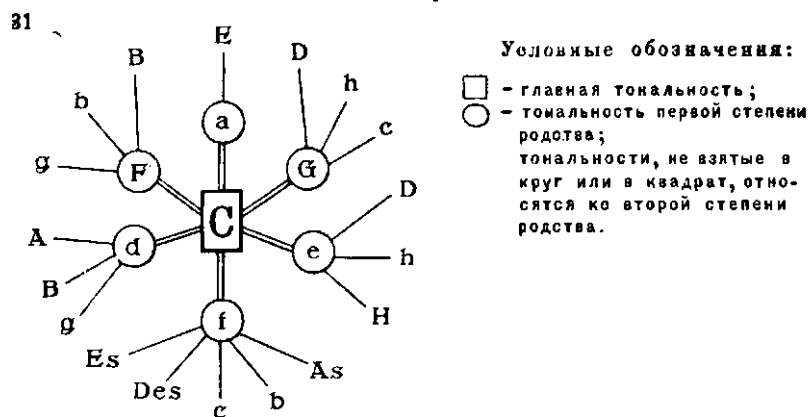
31

E
B
D
h
b
a
c
g
F
G
C
D
A
d
e
h
B
g
f
H
Es
As
Des
b
c

Условные обозначения:

□ - главная тональность;
○ - тональность первой степени родства;
тональности, не взятые в круг или в квадрат, относятся ко второй степени родства.